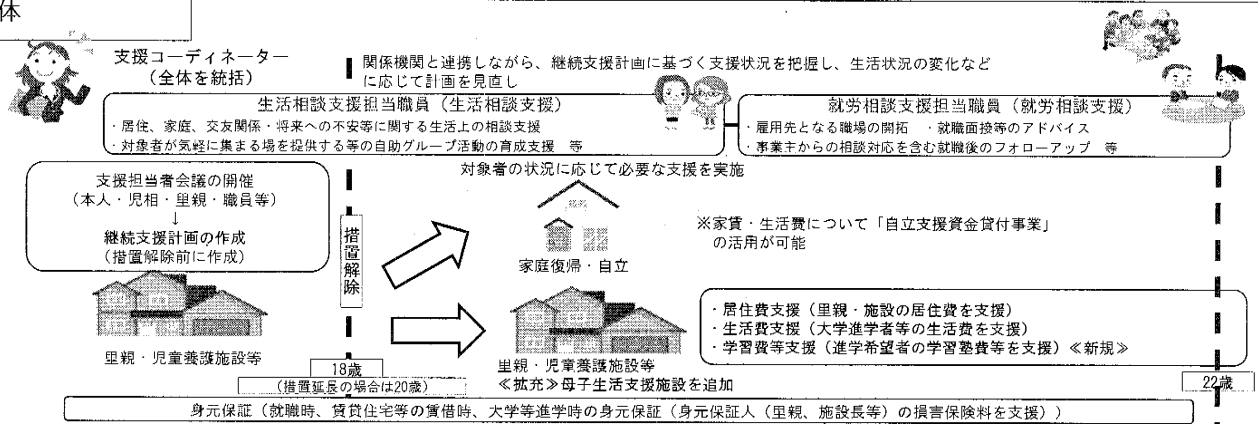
体

支援コーディネーター
（全体を統括）

関係機関と連携しながら、継続支援計画に基づく支援状況を把握し、生活状況の変化などに応じて計画を見直し

生活相談支援担当職員（生活相談支援）
・居住、家庭、交友関係・将来への不安等に関する生活上の相談支援
・対象者が気軽に集まる場を提供する等の自助グループ活動の育成支援　等

就労相談支援担当職員（就労相談支援）
・雇用先となる職場の開拓　・就職面接等のアドバイス
・事業主からの相談対応を含む就職後のフォローアップ　等

支援担当者会議の開催
（本人・児相・里親・職員等）
↓
継続支援計画の作成
（措置解除前に作成）

措置解除

対象者の状況に応じて必要な支援を実施

家庭復帰・自立

※家賃・生活費について「自立支援資金貸付事業」の活用が可能

里親・児童養護施設等

18歳
（措置延長の場合は20歳）

里親・児童養護施設等
≪拡充≫母子生活支援施設を追加

・居住費支援（里親・施設の居住費を支援）
・生活費支援（大学進学者等の生活費を支援）
・学習費等支援（進学希望者の学習塾費等を支援）≪新規≫

22歳

身元保証（就職時、賃貸住宅等の賃借時、大学等進学時の身元保証（身元保証人（里親、施設長等）の損害保険料を支援））